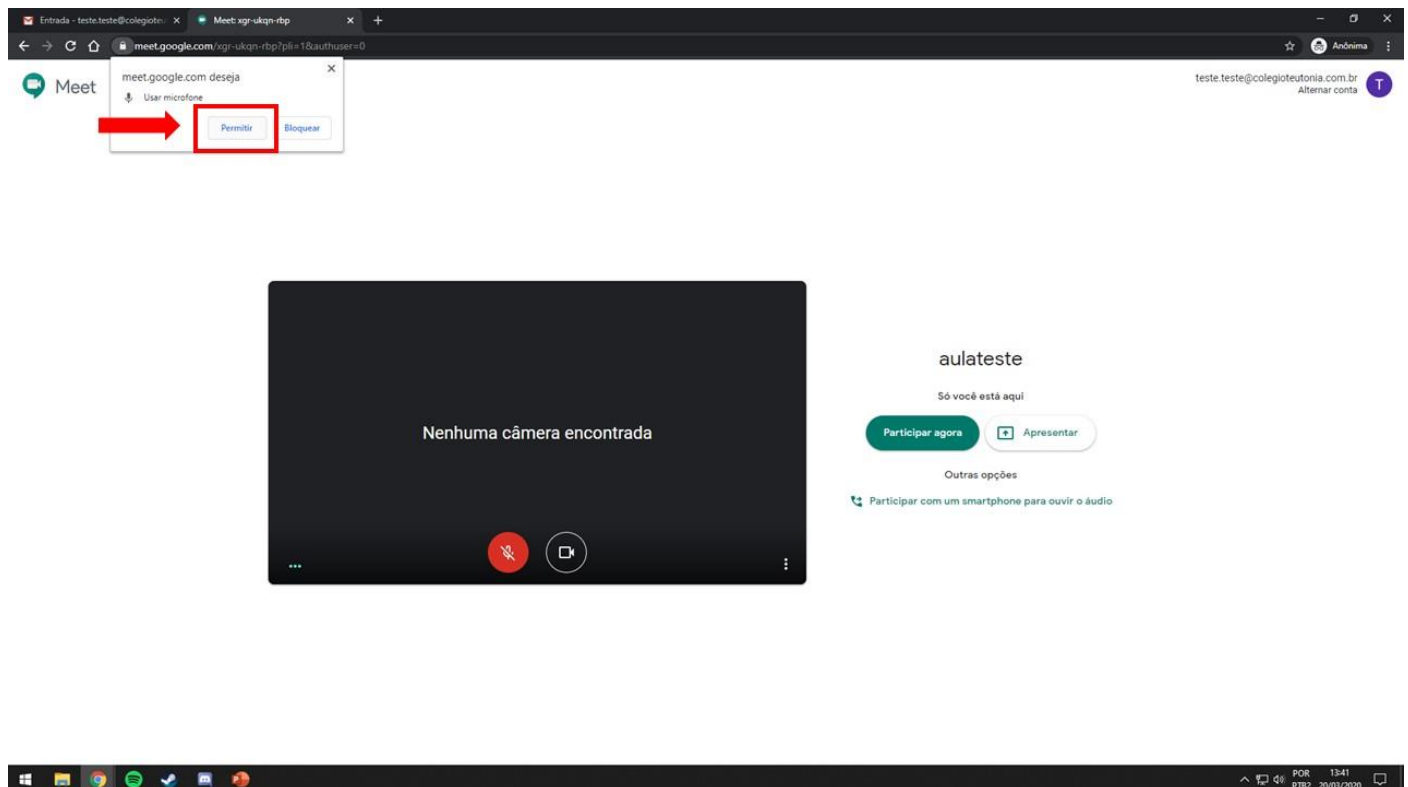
Entrada - teste.teste@colegiote
Meet: xgr-ukqn-rbp

meet.google.com/xgr-ukqn-rbp?pli=1&authuser=0

Anônima

Meet

meet.google.com deseja
Usar microfone
Permitir
Bloquear

teste.teste@colegioteutonia.com.br
Alternar conta

T

Nenhuma câmera encontrada

aulateste

Só você está aqui

Participar agora

Apresentar

Outras opções

Participar com um smartphone para ouvir o áudio

POR
PTB2
13:41
20/03/2020